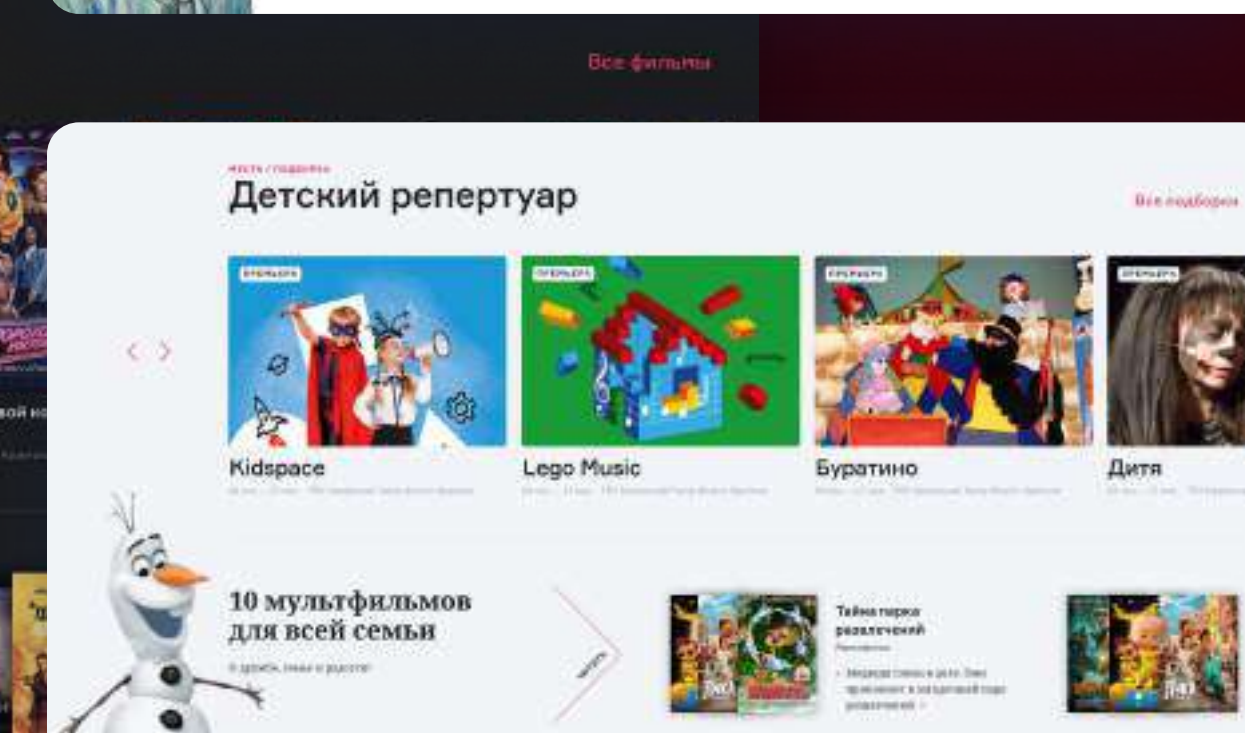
Все фильмы

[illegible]

Детский репертуар

Все подборки

ПРЕМЬЕРА

Kidspace

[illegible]

ПРЕМЬЕРА

Lego Music

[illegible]

ПРЕМЬЕРА

Буратино

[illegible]

ПРЕМЬЕРА

Дитя

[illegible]

вой но

10 мультфильмов для всей семьи

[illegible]

Читать

Тайна парка развлечений

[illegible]

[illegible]